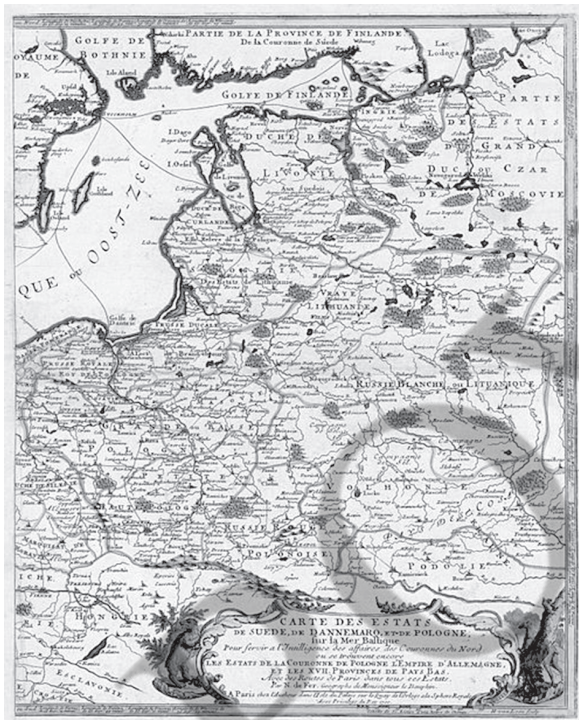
PARTIE DE LA PROVINCE DE FINLANDE
De la Couronne de Suede

GOLFE DE BOTHNIE

YAUME

Isle Aland

Lac Lodoga

GOLFE DE FINLANDE

PARTIE DES ESTATS DU GRAND DUC OU CZAR DE MOSCOVIE

DUCHE DE

LIVONIE

I. Dago

I. Osel

QUE OU OOST-ZEE

CURLANDE

Golfe de Dantzic

PRUSSE DUCALE

VRAYE LITHUANIE

RUSSIE BLANCHE OU LITUANIQUE

VOLHINIE

PODOLIE

POLONOISE

HONGRIE

ESCLAVONIE

CARTE DES ESTATS DE SUEDE, DE DANNEMARQ, ET DE POLOGNE, sur la Mer Baltique
Pour servir a l'Intelligence des affaires des Couronnes du Nord
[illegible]
LES ESTATS DE LA COURONNE DE POLOGNE L'EMPIRE D'ALLEMAGNE, ET LES XVII PROVINCES DES PAYS BAS.
Avec les Routes de Paris dans tous ces Estats.
Par N. de Fer Geographe de Monseigneur le Dauphin
A Paris chez l'Auteur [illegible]
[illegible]